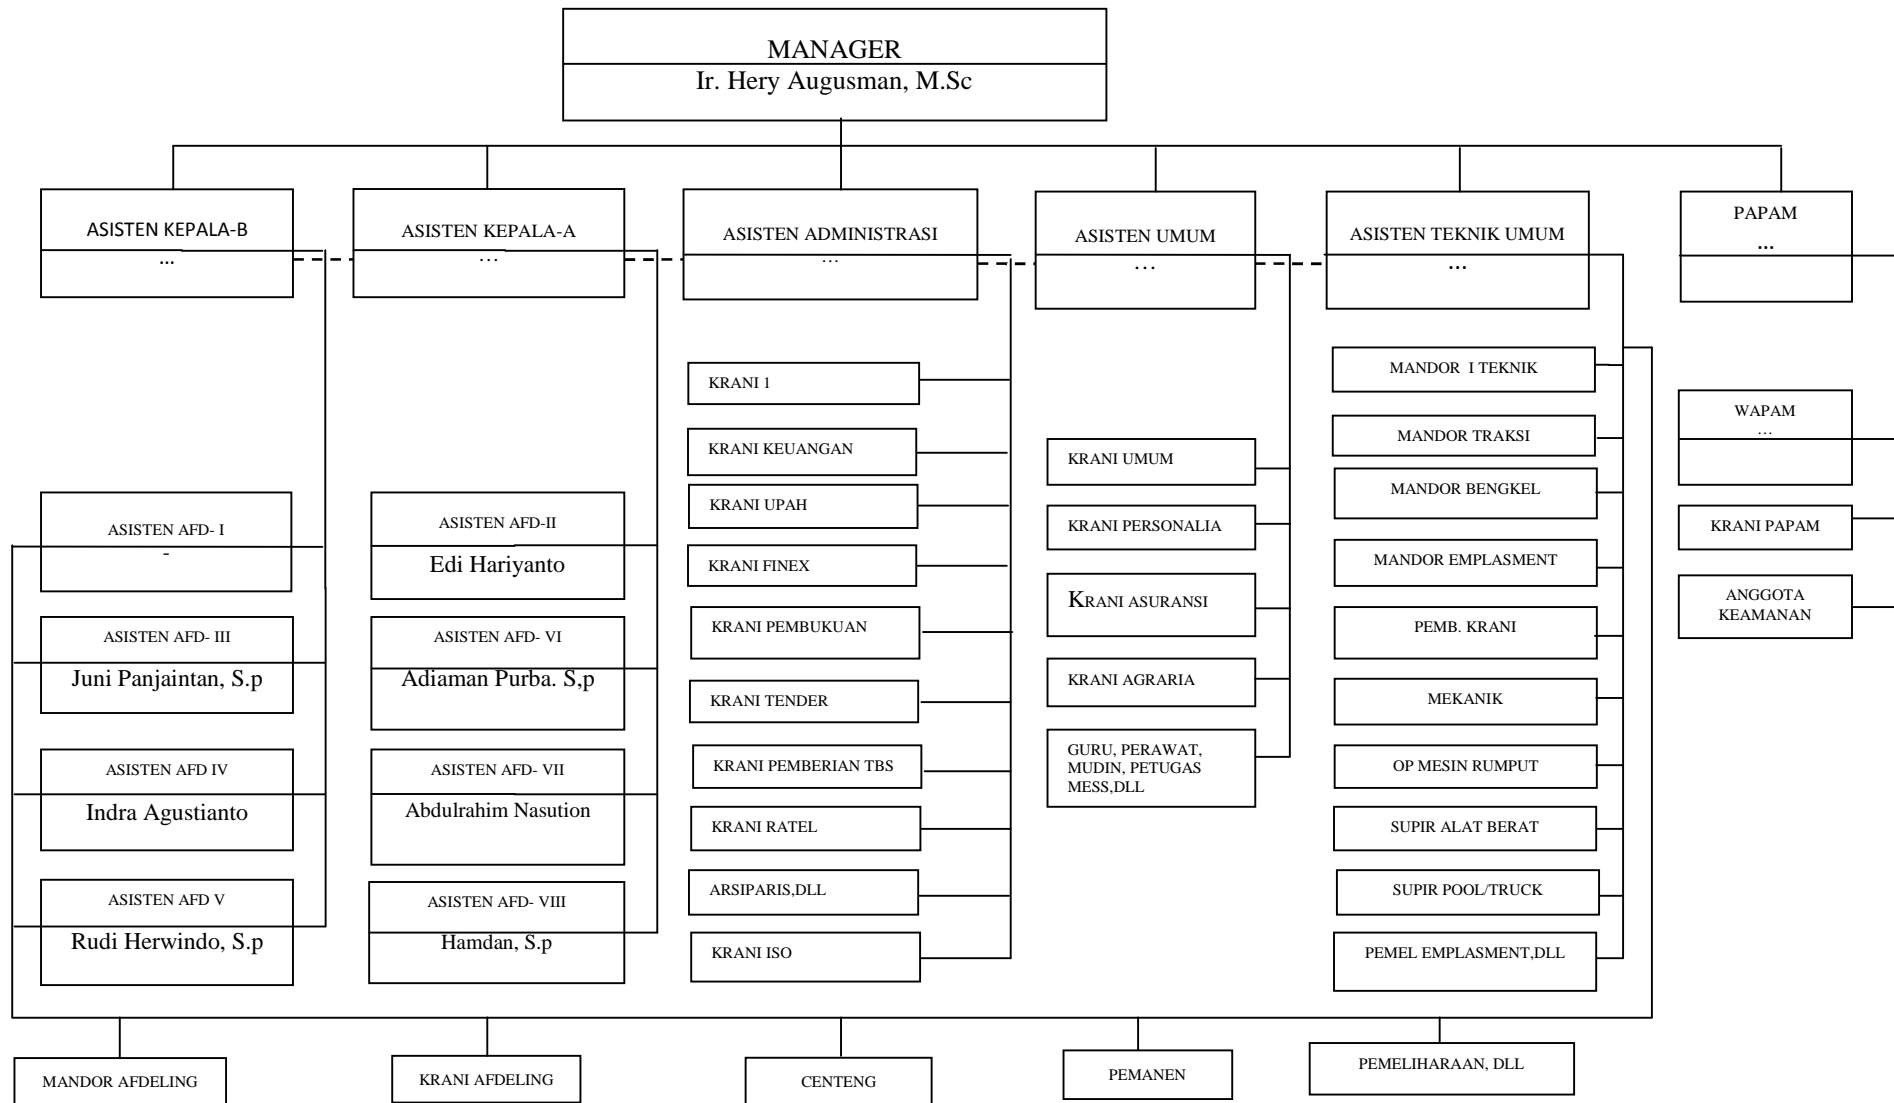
MANAGER
Ir. Hery Augusman, M.Sc

ASISTEN KEPALA-B
...

ASISTEN KEPALA-A
...

ASISTEN ADMINISTRASI
...

ASISTEN UMUM
...

ASISTEN TEKNIK UMUM
...

PAPAM
...

ASISTEN AFD- I
-

ASISTEN AFD- III
Juni Panjaintan, S.p

ASISTEN AFD IV
Indra Agustianto

ASISTEN AFD V
Rudi Herwindo, S.p

ASISTEN AFD-II
Edi Hariyanto

ASISTEN AFD- VI
Adiaman Purba. S,p

ASISTEN AFD- VII
Abdulrahim Nasution

ASISTEN AFD- VIII
Hamdan, S.p

KRANI 1
KRANI KEUANGAN
KRANI UPAH
KRANI FINEX
KRANI PEMBUKUAN
KRANI TENDER
KRANI PEMBERIAN TBS
KRANI RATEL
ARSIPARIS,DLL
KRANI ISO

KRANI UMUM
KRANI PERSONALIA
KRANI ASURANSI
KRANI AGRARIA
GURU, PERAWAT, MUDIN, PETUGAS MESS,DLL

MANDOR I TEKNIK
MANDOR TRAKSI
MANDOR BENGKEL
MANDOR EMPLASMENT
PEMB. KRANI
MEKANIK
OP MESIN RUMPUT
SUPIR ALAT BERAT
SUPIR POOL/TRUCK
PEMEL EMPLASMENT,DLL

WAPAM
...
KRANI PAPAM
ANGGOTA KEAMANAN

MANDOR AFDELING
KRANI AFDELING
CENTENG
PEMANEN
PEMELIHARAAN, DLL